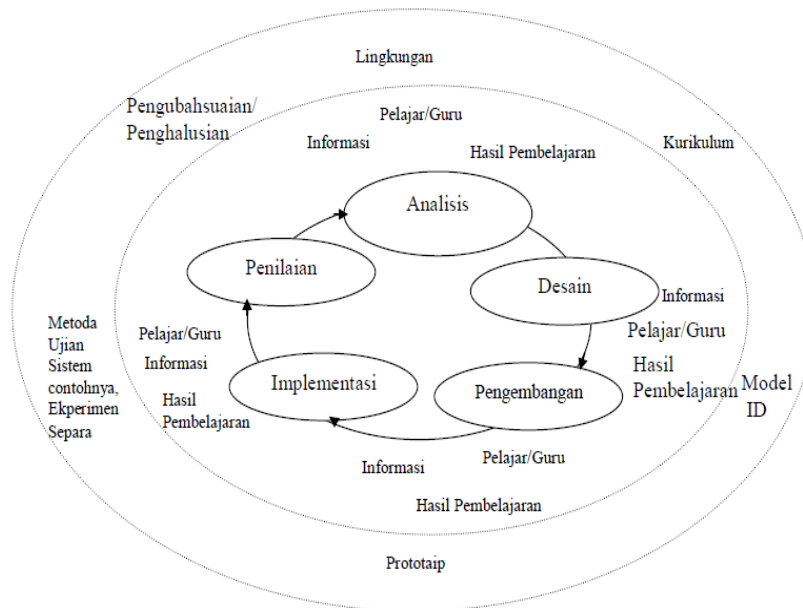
Lingkungan

Pengubahsuaian/ Penghalusian

Pelajar/Guru

Informasi

Hasil Pembelajaran

Kurikulum

Analisis

Penilaian

Desain

Informasi

Pelajar/Guru

Hasil Pembelajaran

Metoda Ujian Sistem contohnya, Ekperimen Separa

Pelajar/Guru

Informasi

Hasil Pembelajaran

Implementasi

Pengembangan

Model ID

Informasi

Pelajar/Guru

Hasil Pembelajaran

Prototaip